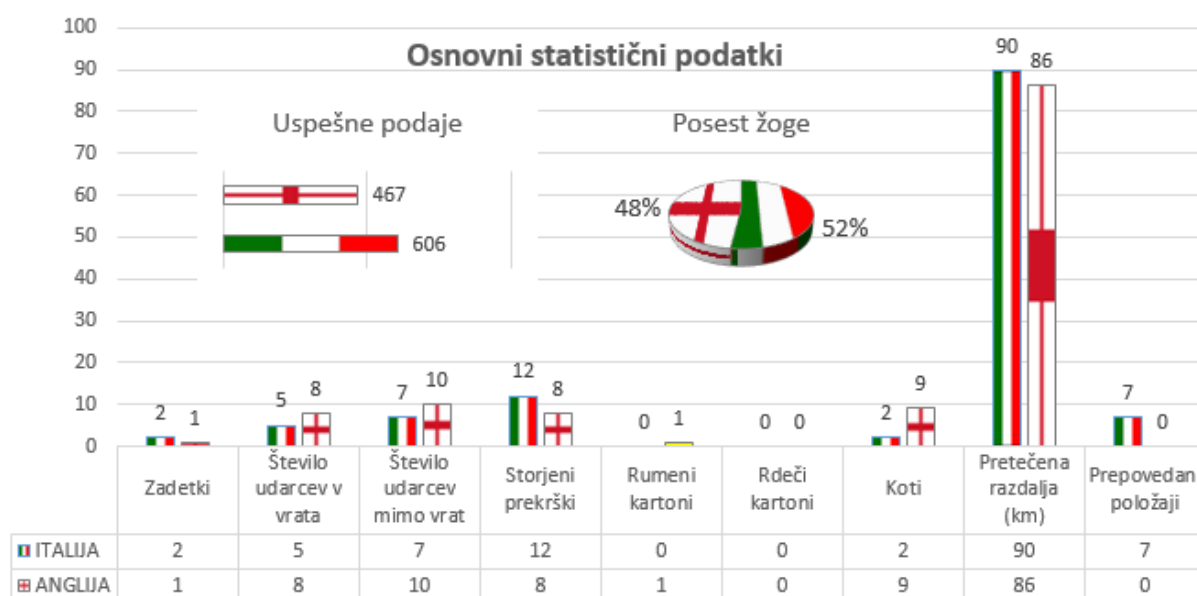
Osnovni statistični podatki

100
90
80
70
60
50
40
30
20
10
0

Uspešne podaje
467
606

Posest žoge
48%
52%

2 1
5 8
7 10
12 8
0 1
0 0
2 9
90 86
7 0

| | Zadetki | Število udarcev v vrata | Število udarcev mimo vrat | Storjeni prekrški | Rumeni kartoni | Rdeči kartoni | Koti | Pretečena razdalja (km) | Prepovedan položaji |
|---|---|---|---|---|---|---|---|---|---|
| ITALIJA | 2 | 5 | 7 | 12 | 0 | 0 | 2 | 90 | 7 |
| ANGLIJA | 1 | 8 | 10 | 8 | 1 | 0 | 9 | 86 | 0 |